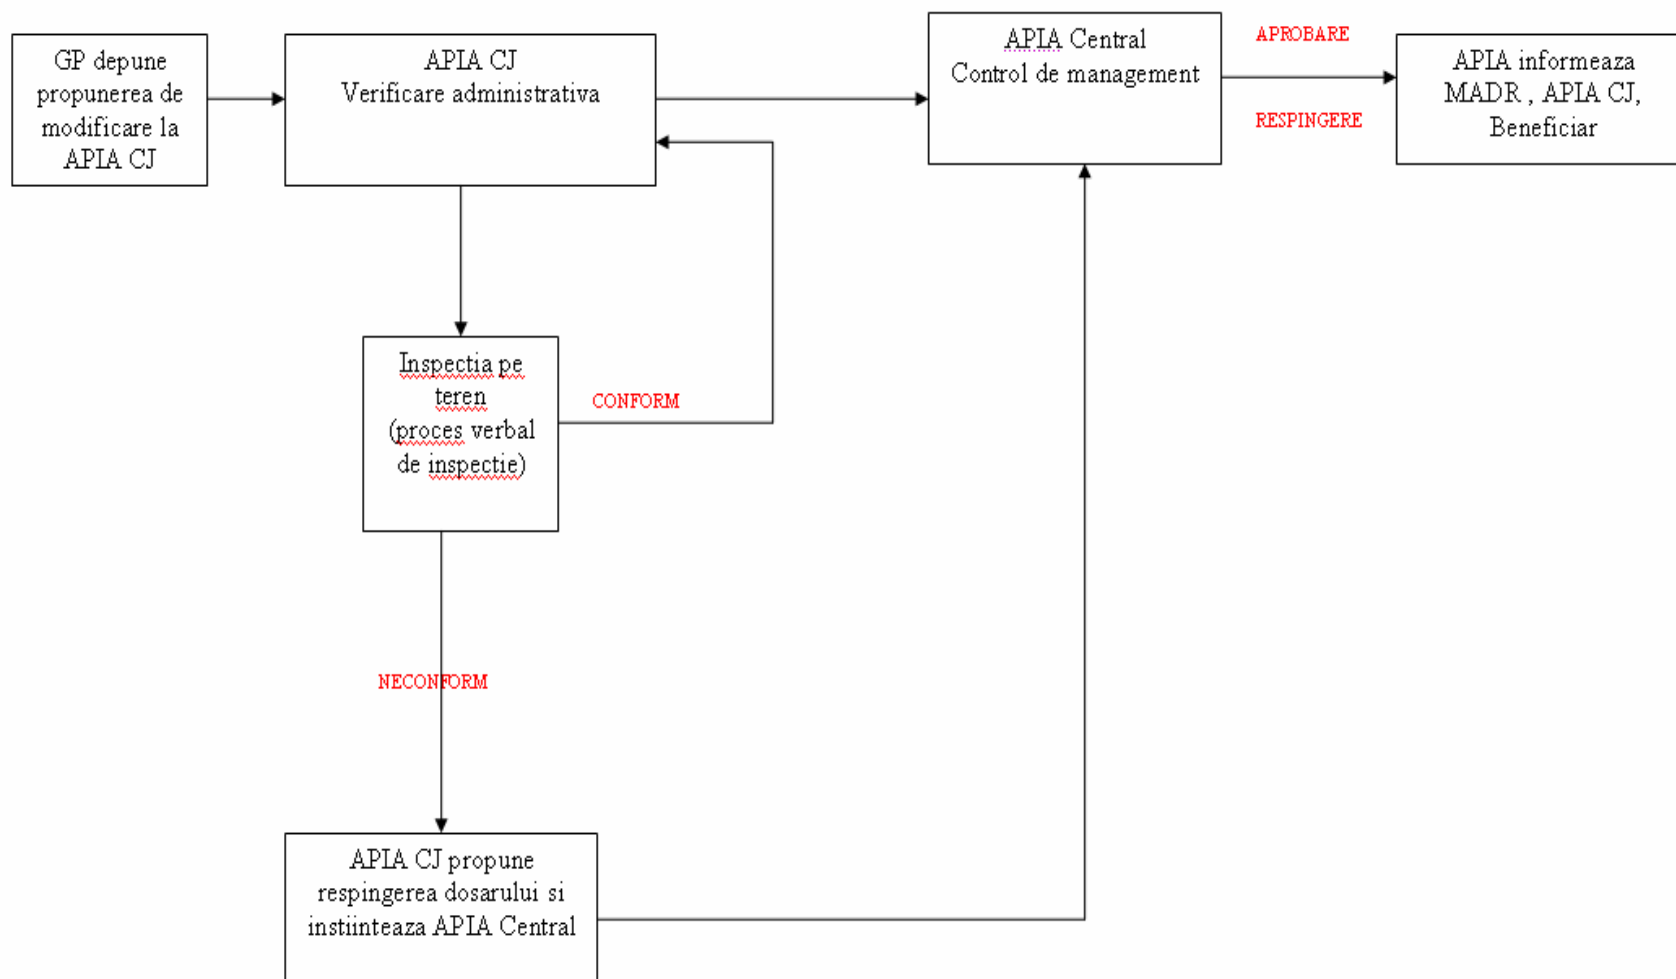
GP depune propunerea de modificare la APIA CJ

APIA CJ
Verificare administrativa

APIA Central
Control de management

APROBARE

RESPINGERE

APIA informeaza MADR , APIA CJ, Beneficiar

Inspectia pe teren
(proces verbal de inspectie)

CONFORM

NECONFORM

APIA CJ propune respingerea dosarului si instiinteaza APIA Central